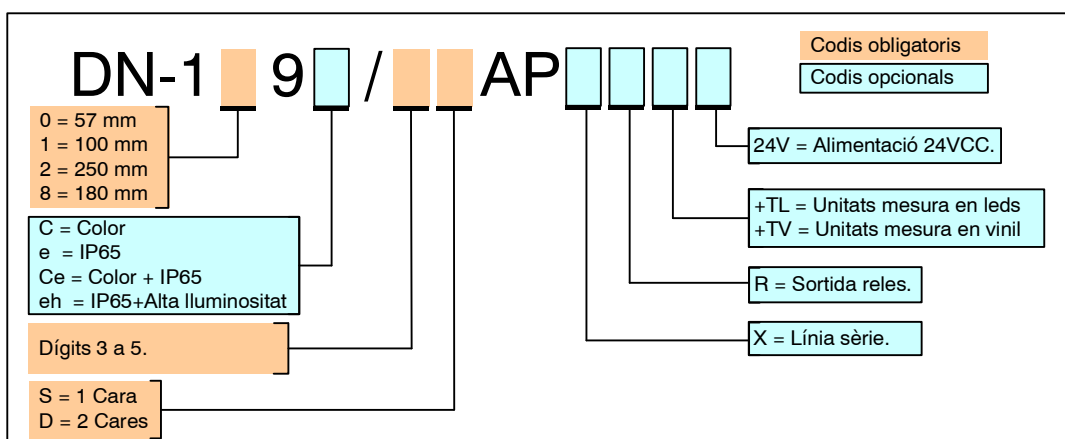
DN-1 9 / AP

Codis obligatoris
Codis opcionals

0 = 57 mm
1 = 100 mm
2 = 250 mm
8 = 180 mm

C = Color
e = IP65
Ce = Color + IP65
eh = IP65+Alta lluminositat

Dígits 3 a 5.

S = 1 Cara
D = 2 Cares

24V = Alimentació 24VCC.

+TL = Unitats mesura en leds
+TV = Unitats mesura en vinil

R = Sortida reles.

X = Línia sèrie.